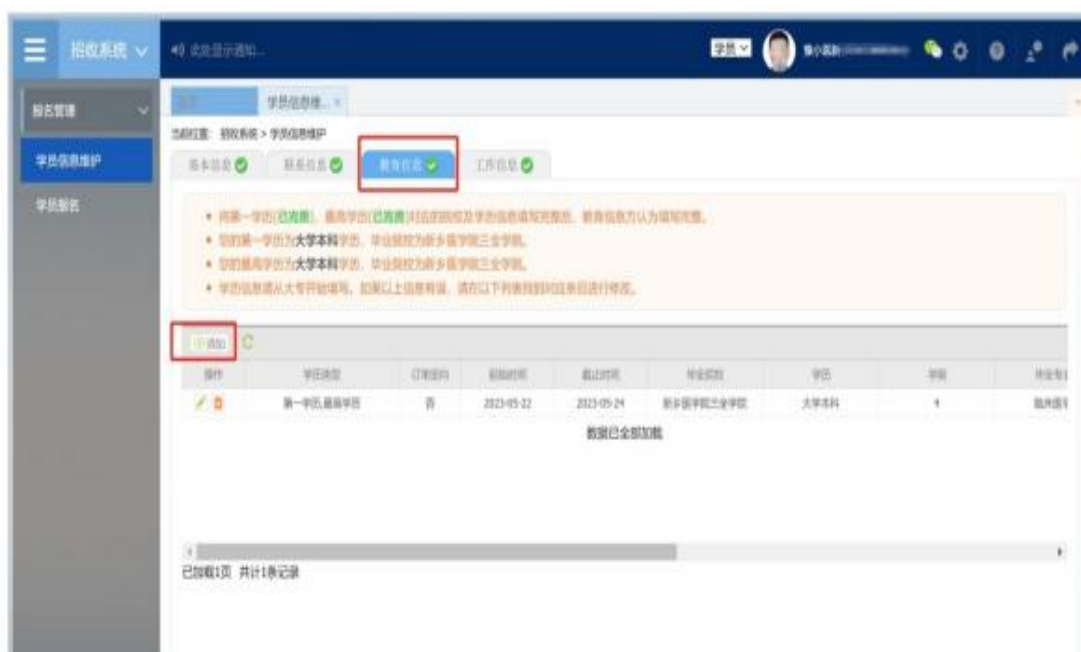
招收系统

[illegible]

学员

报名管理

学员信息维护

学员报名

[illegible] 学员信息维... ×

当前位置：招收系统 > 学员信息维护

基本信息 联系信息 教育信息 工作信息

• 同第一学历[已完善]，最高学历[已完善]对应的院校及学历信息填写完整后，教育信息方认为填写完整。
• 您的第一学历为大学本科学历，毕业院校为新乡医学院三全学院。
• 您的最高学历为大学本科学历，毕业院校为新乡医学院三全学院。
• 学历信息请从大专开始填写，如果以上信息有误，请在以下列表找到对应信息后进行修改。

添加

| 操作 | 学历类型 | 订单培养 | 起始时间 | 截止时间 | 毕业院校 | 学历 | 学制 | 毕业专业 |
|---|---|---|---|---|---|---|---|---|
| | 第一学历,最高学历 | 否 | 2023-05-22 | 2023-05-24 | 新乡医学院三全学院 | 大学本科 | 4 | 临床医学 |

数据已全部加载

已加载1页 共计1条记录